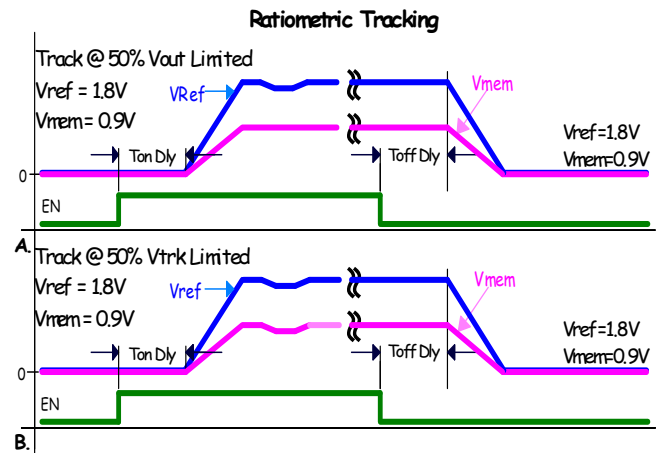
Ratiometric Tracking

Track @ 50% Vout Limited
Vref = 1.8V
Vmem= 0.9V
VRef
Vmem
Vref=1.8V
Vmem=0.9V
Ton Dly
Toff Dly
0
EN
A.

Track @ 50% Vtrk Limited
Vref = 1.8V
Vmem= 0.9V
Vref
Vmem
Vref=1.8V
Vmem=0.9V
Ton Dly
Toff Dly
0
EN
B.